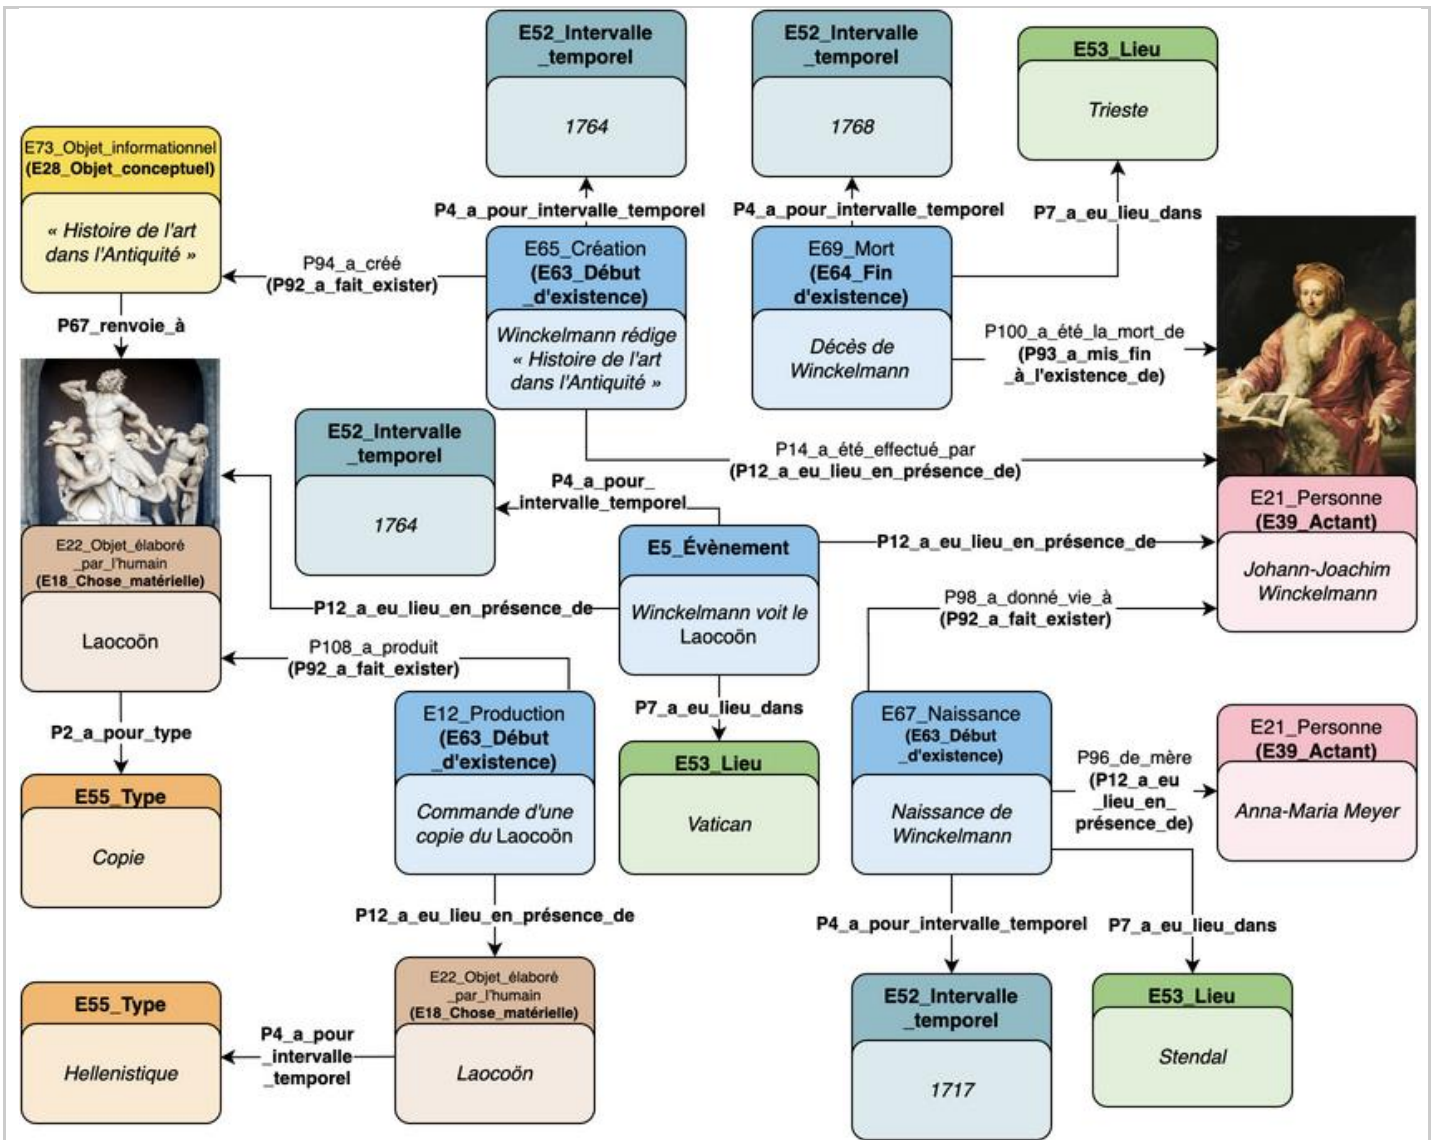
E52_Intervalle_temporel

1764

E52_Intervalle_temporel

1768

E53_Lieu

Trieste

E73_Objet_informationnel
(E28_Objet_conceptuel)

« Histoire de l'art dans l'Antiquité »

P4_a_pour_intervalle_temporel

P4_a_pour_intervalle_temporel

P7_a_eu_lieu_dans

P94_a_créé
(P92_a_fait_exister)

E65_Création
(E63_Début_d'existence)

Winckelmann rédige « Histoire de l'art dans l'Antiquité »

E69_Mort
(E64_Fin d'existence)

Décès de Winckelmann

P100_a_été_la_mort_de
(P93_a_mis_fin_à_l'existence_de)

P67_renvoie_à

E52_Intervalle_temporel

1764

P14_a_été_effectué_par
(P12_a_eu_lieu_en_présence_de)

P4_a_pour_intervalle_temporel

E21_Personne
(E39_Actant)

E5_Évènement

P12_a_eu_lieu_en_présence_de

Johann-Joachim Winckelmann

E22_Objet_élaboré_par_l'humain
(E18_Chose_matérielle)

P12_a_eu_lieu_en_présence_de

Winckelmann voit le Laocoön

Laocoön

P108_a_produit
(P92_a_fait_exister)

P98_a_donné_vie_à
(P92_a_fait_exister)

E12_Production
(E63_Début_d'existence)

P7_a_eu_lieu_dans

E67_Naissance
(E63_Début_d'existence)

E21_Personne
(E39_Actant)

P2_a_pour_type

E53_Lieu

P96_de_mère
(P12_a_eu_lieu_en_présence_de)

E55_Type

Commande d'une copie du Laocoön

Vatican

Naissance de Winckelmann

Anna-Maria Meyer

Copie

P12_a_eu_lieu_en_présence_de

P4_a_pour_intervalle_temporel

P7_a_eu_lieu_dans

E55_Type

E22_Objet_élaboré_par_l'humain
(E18_Chose_matérielle)

E52_Intervalle_temporel

E53_Lieu

P4_a_pour_intervalle_temporel

Hellenistique

Laocoön

Stendal

1717